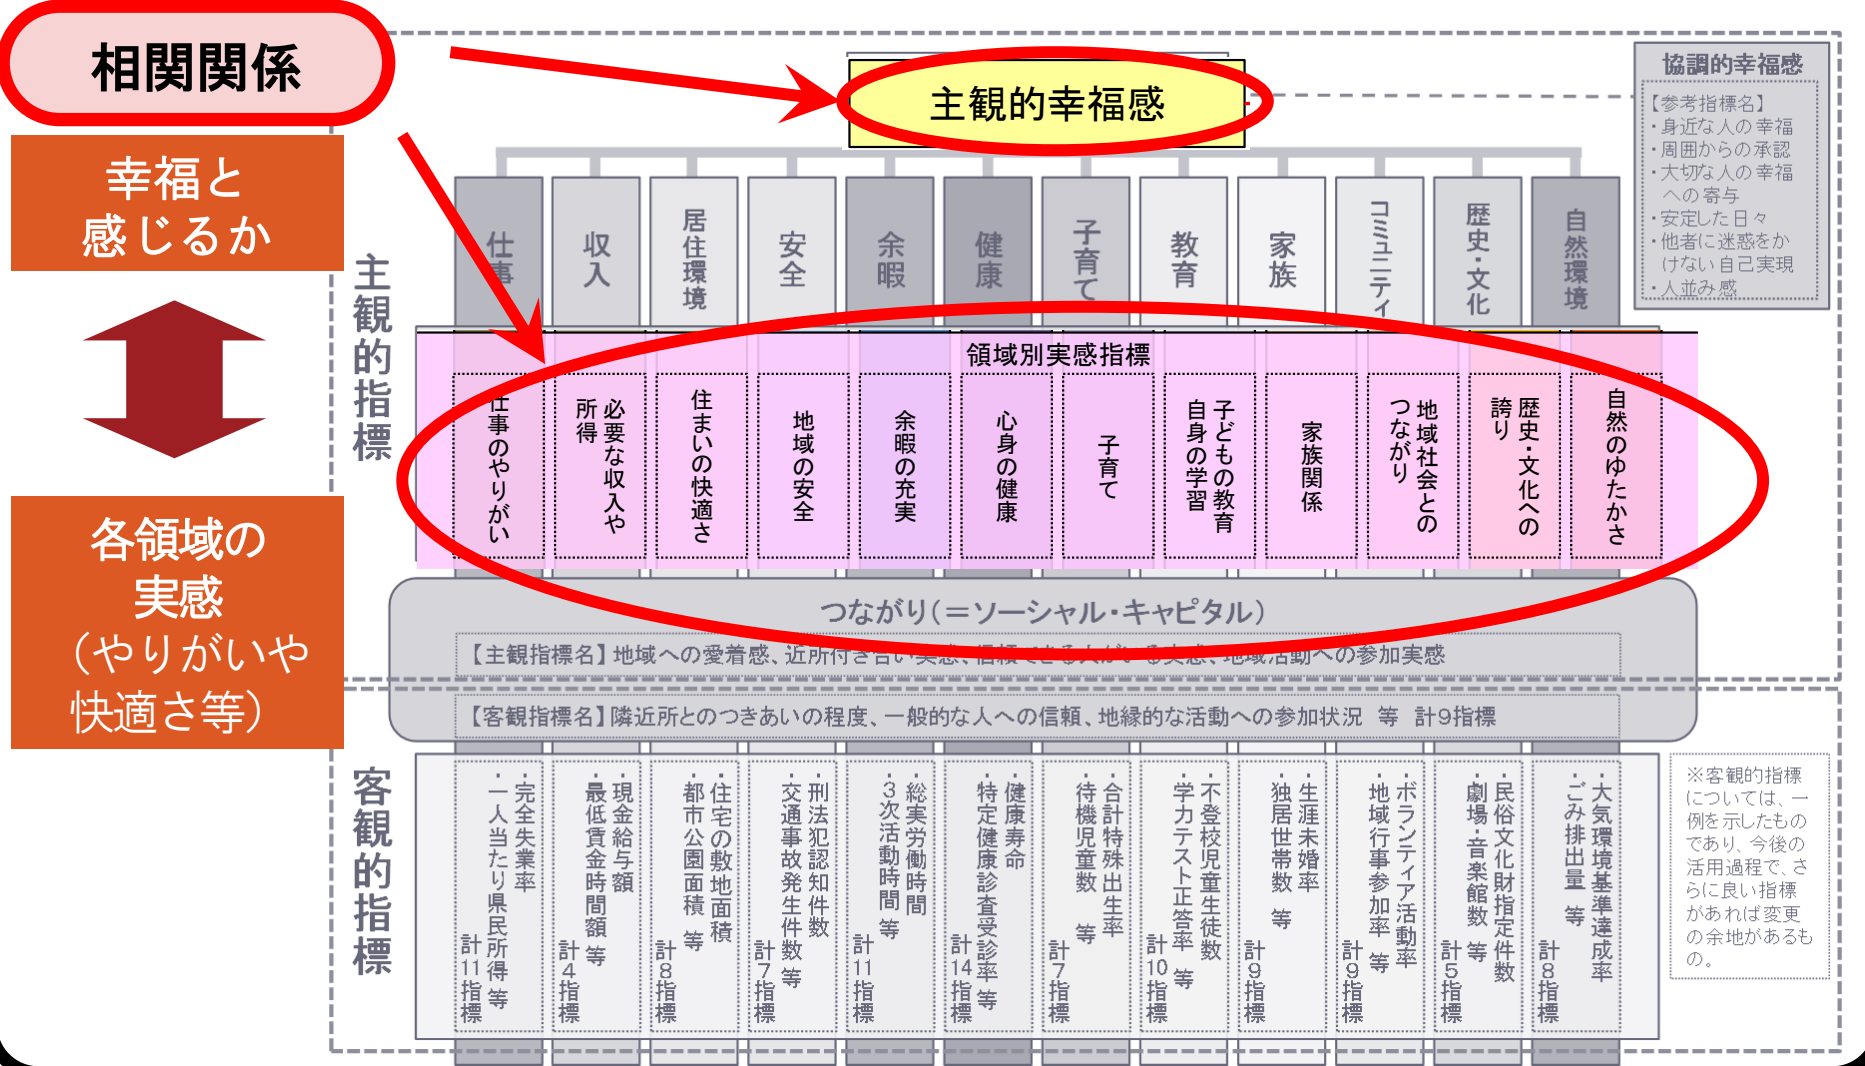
相関関係

幸福と感じるか

各領域の実感（やりがいや快適さ等）

主観的幸福感

協調的幸福感
【参考指標名】
・身近な人の幸福
・周囲からの承認
・大切な人の幸福への寄与
・安定した日々
・他者に迷惑をかけない自己実現
・人並み感

主観的指標

| 仕事 | 収入 | 居住環境 | 安全 | 余暇 | 健康 | 子育て | 教育 | 家族 | コミュニティ | 歴史・文化 | 自然環境 |
|---|---|---|---|---|---|---|---|---|---|---|---|

領域別実感指標

| 仕事のやりがい | 必要な収入や所得 | 住まいの快適さ | 地域の安全 | 余暇の充実 | 心身の健康 | 子育て | 子どもの教育自身の学習 | 家族関係 | 地域社会とのつながり | 歴史・文化への誇り | 自然のゆたかさ |
|---|---|---|---|---|---|---|---|---|---|---|---|

つながり（＝ソーシャル・キャピタル）
【主観指標名】地域への愛着感、近所付き合い実感、信頼できる人がいる実感、地域活動への参加実感
【客観指標名】隣近所とのつきあいの程度、一般的な人への信頼、地縁的な活動への参加状況　等　計9指標

客観的指標

| ・完全失業率・一人当たり県民所得　等　計11指標 | ・現金給与額・最低賃金時間額　等　計4指標 | ・住宅の敷地面積・都市公園面積　等　計8指標 | ・刑法犯認知件数・交通事故発生件数　等　計7指標 | ・総実労働時間・3次活動時間　等　計11指標 | ・健康寿命・特定健康診査受診率　等　計14指標 | ・合計特殊出生率・待機児童数　等　計7指標 | ・不登校児童生徒数・学力テスト正答率　等　計10指標 | ・生涯未婚率・独居世帯数　等　計9指標 | ・ボランティア活動率・地域行事参加率　等　計9指標 | ・民俗文化財指定件数・劇場・音楽館数　等　計5指標 | ・大気環境基準達成率・ごみ排出量　等　計8指標 |
|---|---|---|---|---|---|---|---|---|---|---|---|

※客観的指標については、一例を示したものであり、今後の活用過程で、さらに良い指標があれば変更の余地があるもの。